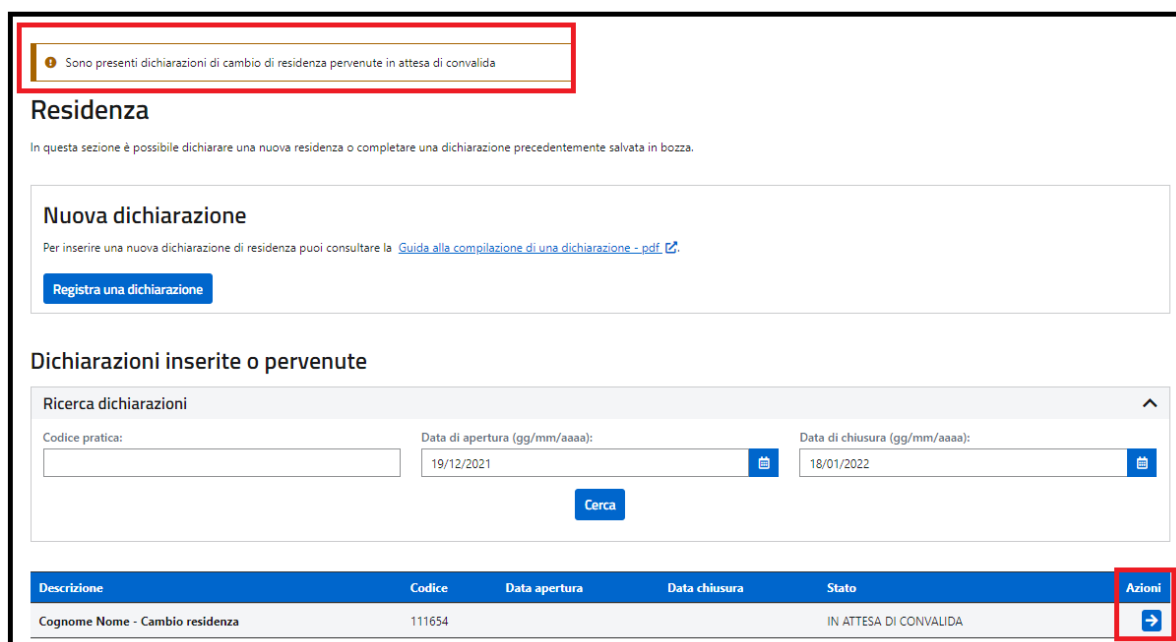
Sono presenti dichiarazioni di cambio di residenza pervenute in attesa di convalida

Residenza

In questa sezione è possibile dichiarare una nuova residenza o completare una dichiarazione precedentemente salvata in bozza.

Nuova dichiarazione

Per inserire una nuova dichiarazione di residenza puoi consultare la Guida alla compilazione di una dichiarazione - pdf.

Registra una dichiarazione

Dichiarazioni inserite o pervenute

Ricerca dichiarazioni

Codice pratica:

Data di apertura (gg/mm/aaaa):
19/12/2021

Data di chiusura (gg/mm/aaaa):
18/01/2022

Cerca

| Descrizione | Codice | Data apertura | Data chiusura | Stato | Azioni |
|---|---|---|---|---|---|
| Cognome Nome - Cambio residenza | 111654 | | | IN ATTESA DI CONVALIDA | |